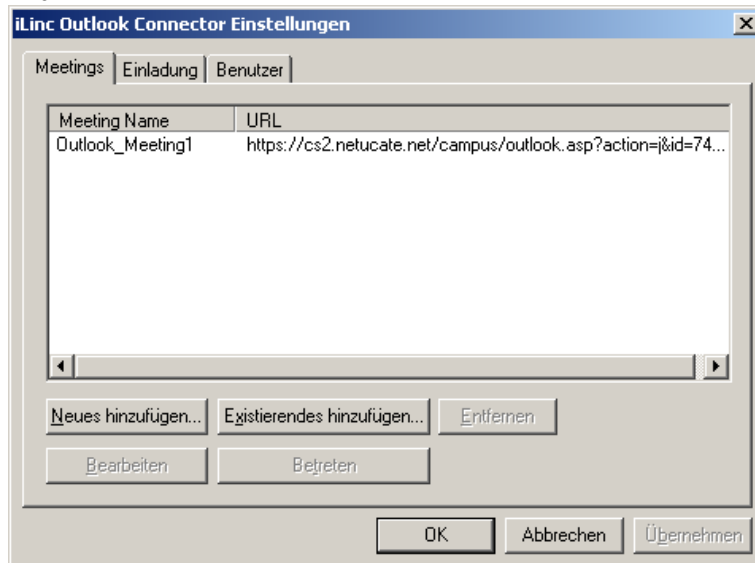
iLinc Outlook Connector Einstellungen

Meetings | Einladung | Benutzer

| Meeting Name | URL |
|---|---|
| Outlook_Meeting1 | https://cs2.netucate.net/campus/outlook.asp?action=j&id=74... |

Neues hinzufügen... | Existierendes hinzufügen... | Entfernen

Bearbeiten | Betreten

OK | Abbrechen | Übernehmen